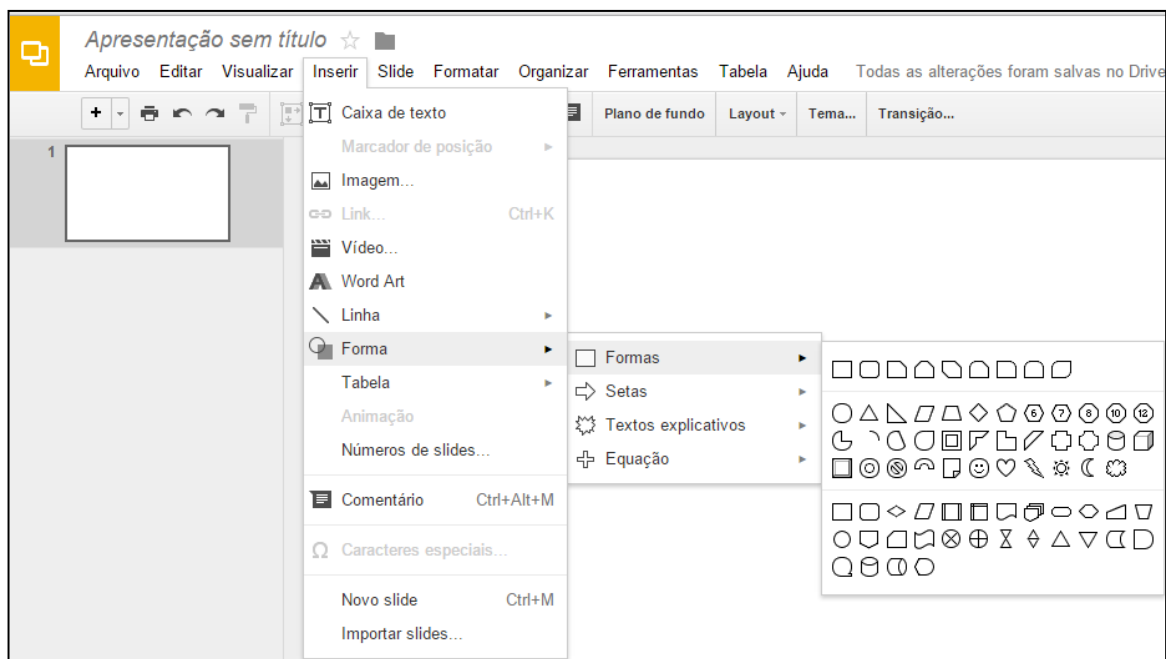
Apresentação sem título ☆

Arquivo Editar Visualizar Inserir Slide Formatar Organizar Ferramentas Tabela Ajuda Todas as alterações foram salvas no Drive

Plano de fundo Layout Tema... Transição...

1

Caixa de texto
Marcador de posição
Imagem...
Link... Ctrl+K
Vídeo...
Word Art
Linha
Forma
Tabela
Animação
Números de slides...
Comentário Ctrl+Alt+M
Caracteres especiais...
Novo slide Ctrl+M
Importar slides...

Formas
Setas
Textos explicativos
Equação

6 7 8 10 12